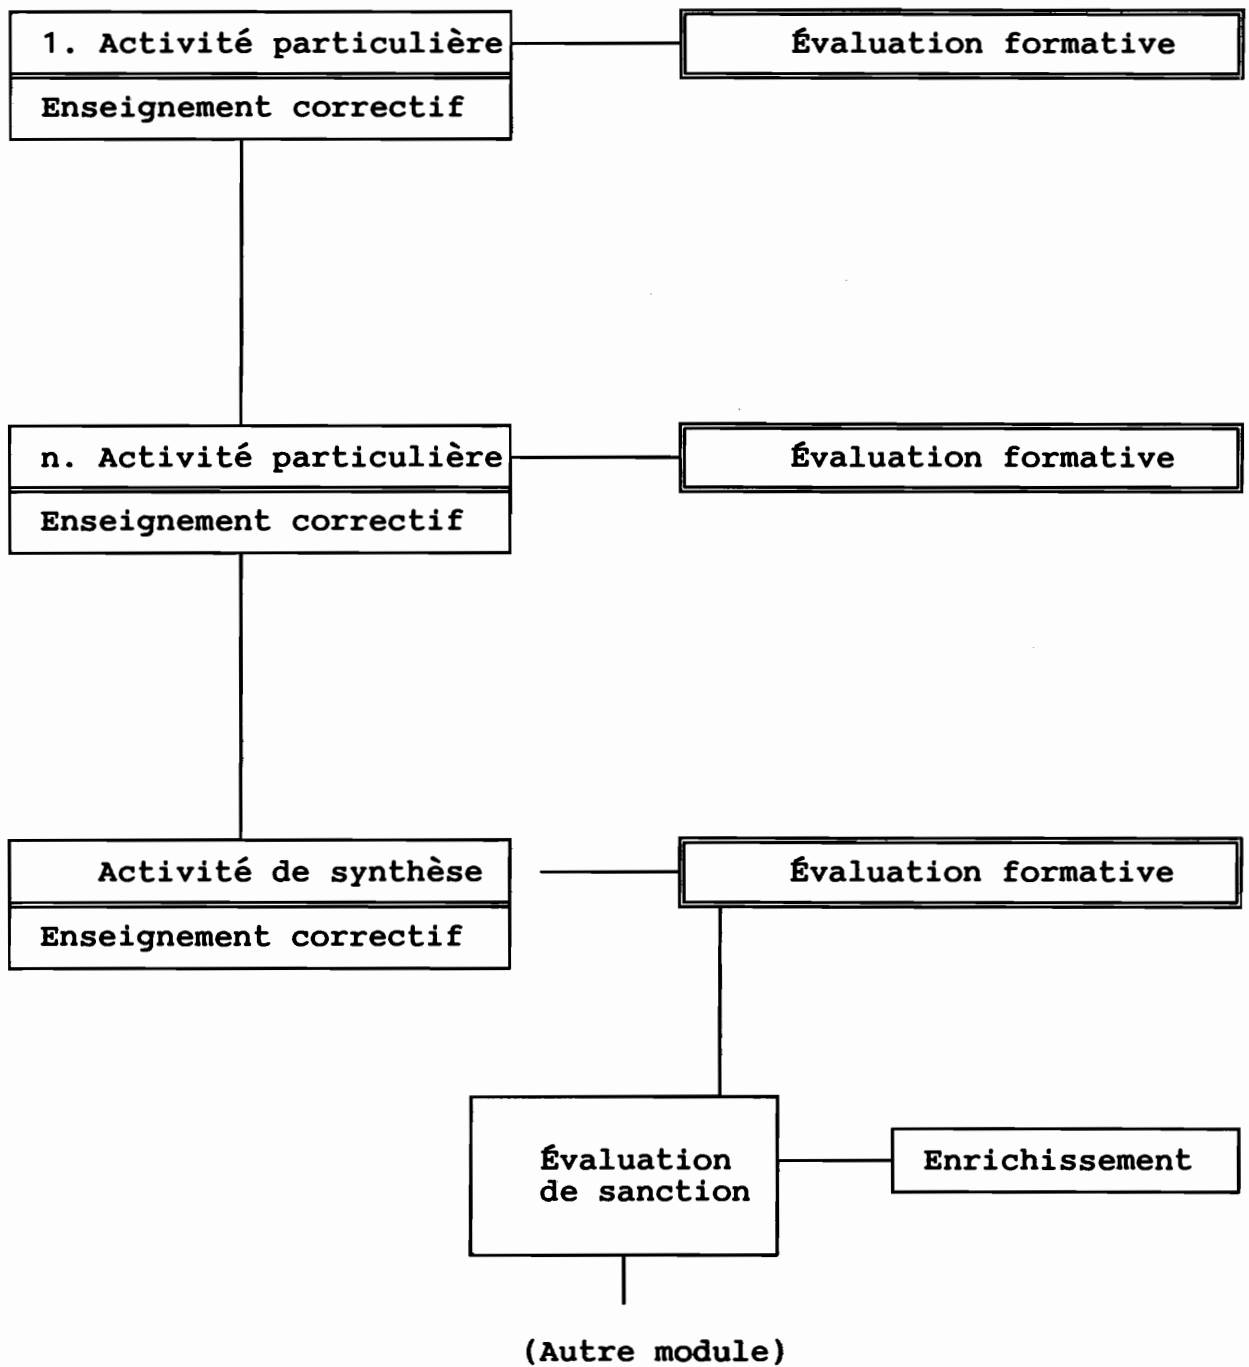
1. Activité particulière

Enseignement correctif

Évaluation formative

n. Activité particulière

Enseignement correctif

Évaluation formative

Activité de synthèse

Enseignement correctif

Évaluation formative

Évaluation de sanction

Enrichissement

(Autre module)